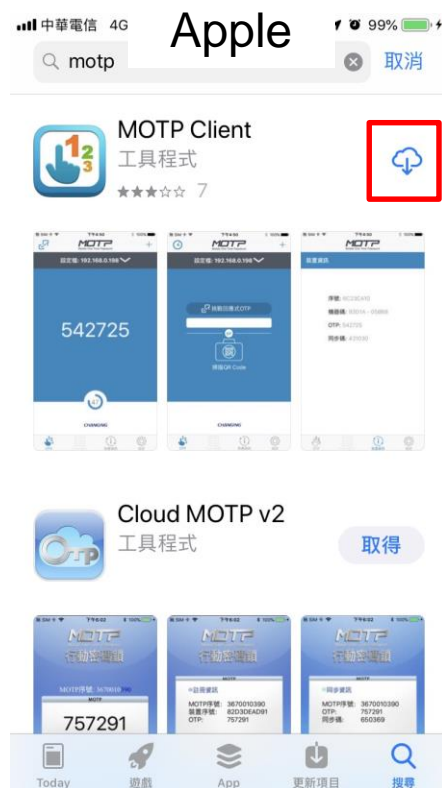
中華電信 4G Apple 99%

motp 取消

MOTP Client
工具程式
★★★☆☆ 7

MOTP
設定檔: 192.168.0.198
542725
CHANGING

MOTP
設定檔: 192.168.0.198
我的回應式OTP
掃描QR Code

MOTP
裝置資訊
序號:
機器碼:
OTP:
同步碼:

Cloud MOTP v2
工具程式
取得

MOTP
行動密碼鎖
MOTP序號: 3670010
757291

MOTP
行動密碼鎖
設備資訊
MOTP序號: 3670010390
裝置序號: 82D3DEAD91
OTP: 757291

MOTP
行動密碼鎖
同步資訊
MOTP序號: 3670010390
OTP: 757291
同步碼: 650369

Today 遊戲 App 更新項目 搜尋